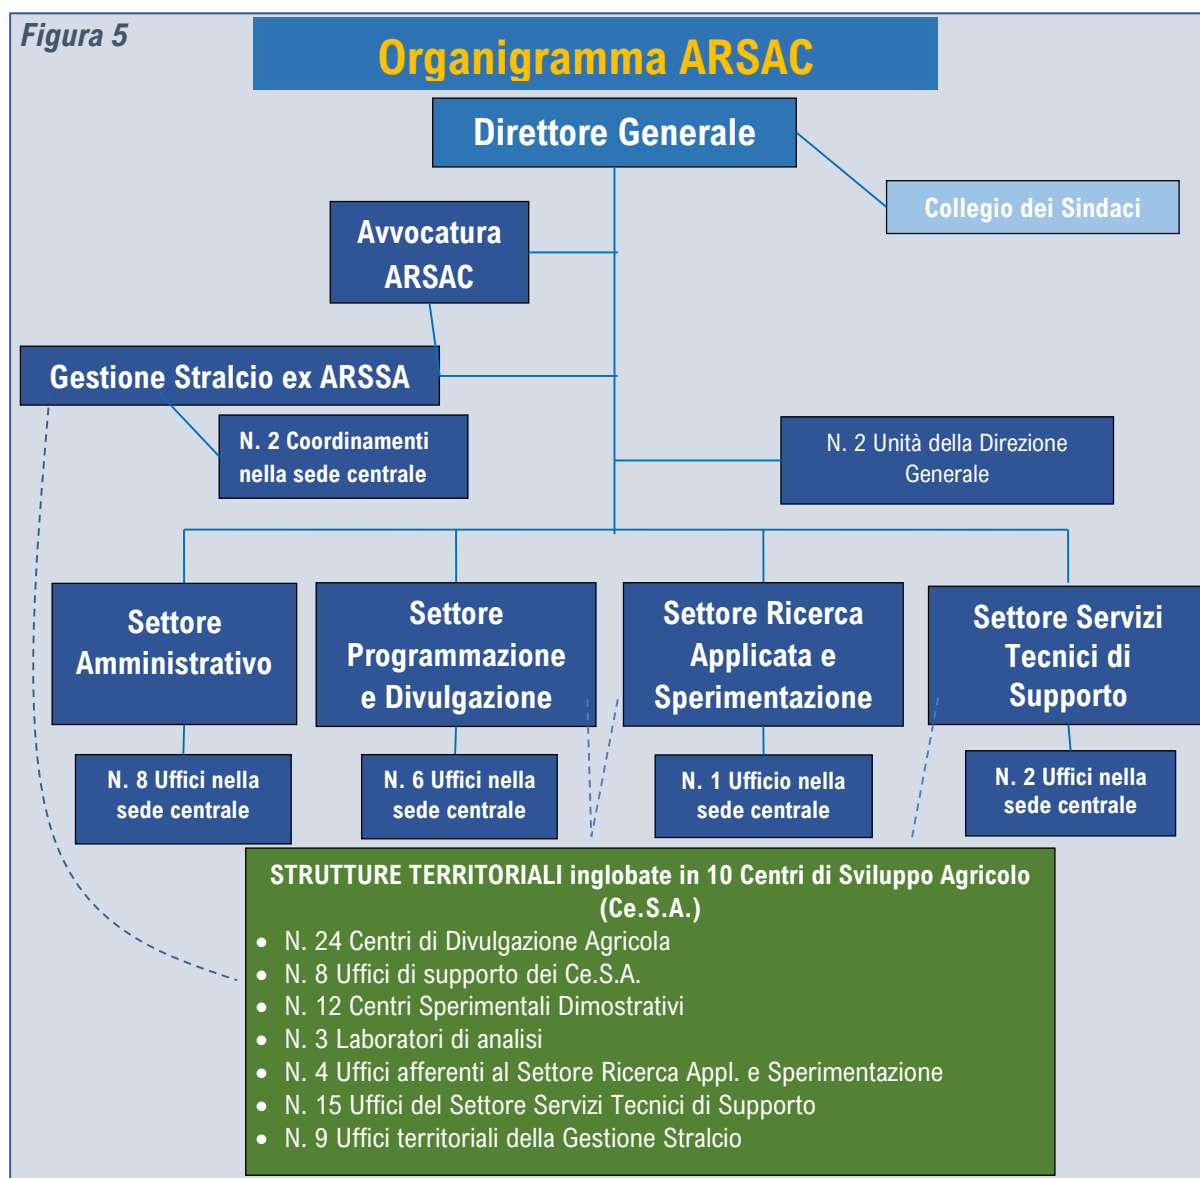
Figura 5

Organigramma ARSAC

Direttore Generale

Collegio dei Sindaci

Avvocatura ARSAC

Gestione Stralcio ex ARSSA

N. 2 Coordinamenti nella sede centrale

N. 2 Unità della Direzione Generale

Settore Amministrativo

Settore Programmazione e Divulgazione

Settore Ricerca Applicata e Sperimentazione

Settore Servizi Tecnici di Supporto

N. 8 Uffici nella sede centrale

N. 6 Uffici nella sede centrale

N. 1 Ufficio nella sede centrale

N. 2 Uffici nella sede centrale

STRUTTURE TERRITORIALI inglobate in 10 Centri di Sviluppo Agricolo (Ce.S.A.)

- N. 24 Centri di Divulgazione Agricola
- N. 8 Uffici di supporto dei Ce.S.A.
- N. 12 Centri Sperimentali Dimostrativi
- N. 3 Laboratori di analisi
- N. 4 Uffici afferenti al Settore Ricerca Appl. e Sperimentazione
- N. 15 Uffici del Settore Servizi Tecnici di Supporto
- N. 9 Uffici territoriali della Gestione Stralcio